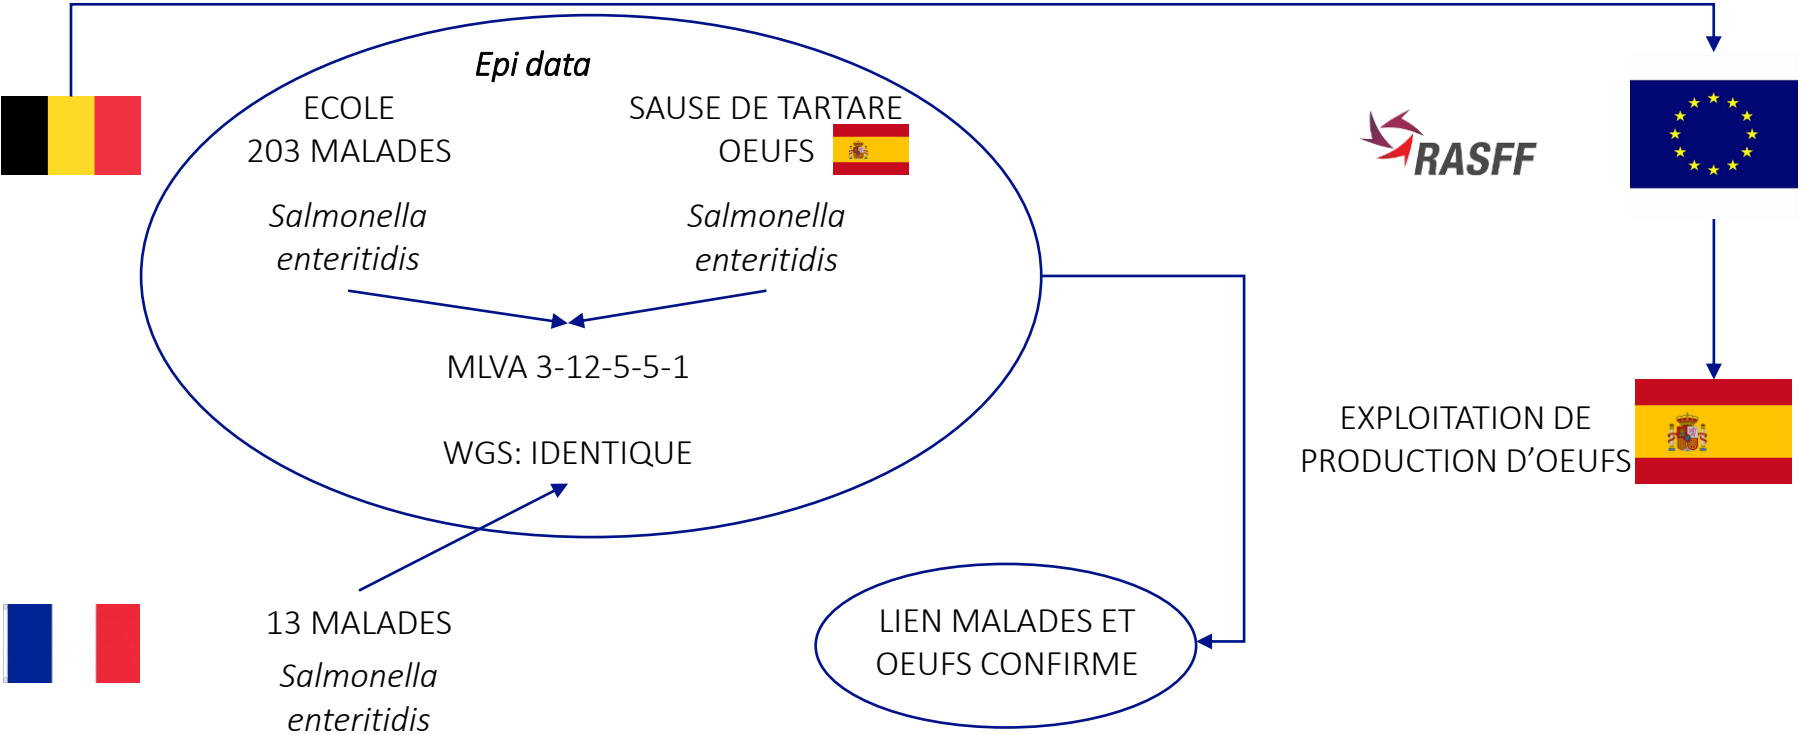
Epi data

ECOLE
203 MALADES

SAUSE DE TARTARE
OEUFS

*Salmonella enteritidis*

*Salmonella enteritidis*

MLVA 3-12-5-5-1

WGS: IDENTIQUE

RASFF

EXPLOITATION DE PRODUCTION D'OEUFS

13 MALADES

*Salmonella enteritidis*

LIEN MALADES ET OEUFS CONFIRME